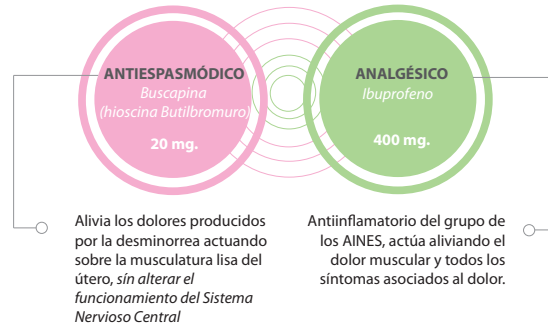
ANTIESPASMÓDICO
Buscapina
(hioscina Butilbromuro)

20 mg.

ANALGÉSICO
Ibuprofeno

400 mg.

Alivia los dolores producidos por la desminorrea actuando sobre la musculatura lisa del útero, sín alterar el funcionamiento del Sistema Nervioso Central

Antiinflamatorio del grupo de los AINES, actúa aliviando el dolor muscular y todos los síntomas asociados al dolor.